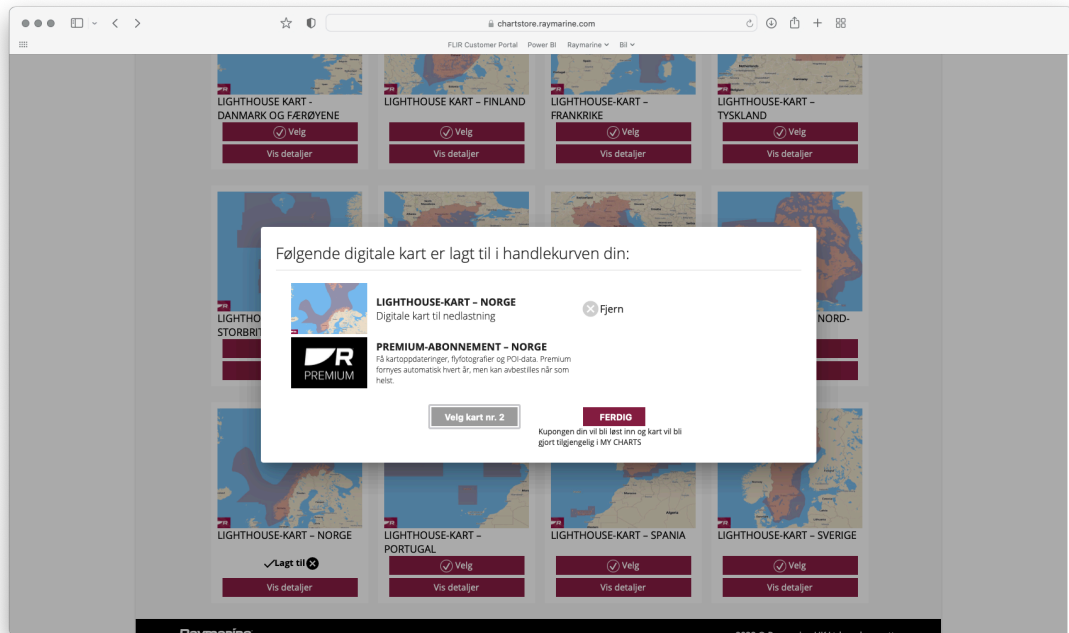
chartstore.raymarine.com

FLIR Customer Portal   Power BI   Raymarine   Bil

LIGHTHOUSE KART - DANMARK OG FÆRØYENE
Velg
Vis detaljer

LIGHTHOUSE KART – FINLAND
Velg
Vis detaljer

LIGHTHOUSE-KART – FRANKRIKE
Velg
Vis detaljer

LIGHTHOUSE-KART – TYSKLAND
Velg
Vis detaljer

LIGHTHO
STORBRIT

NORD-

Følgende digitale kart er lagt til i handlekurven din:

LIGHTHOUSE-KART – NORGE
Digitale kart til nedlastning

Fjern

PREMIUM

PREMIUM-ABONNEMENT – NORGE
Få kartoppdateringer, flyfotografier og POI-data. Premium fornyes automatisk hvert år, men kan avbestilles når som helst.

Velg kart nr. 2

FERDIG
Kupongen din vil bli løst inn og kart vil bli gjort tilgjengelig i MY CHARTS

LIGHTHOUSE-KART – NORGE
Lagt til
Vis detaljer

LIGHTHOUSE-KART – PORTUGAL
Velg
Vis detaljer

LIGHTHOUSE-KART – SPANIA
Velg
Vis detaljer

LIGHTHOUSE-KART – SVERIGE
Velg
Vis detaljer

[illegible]